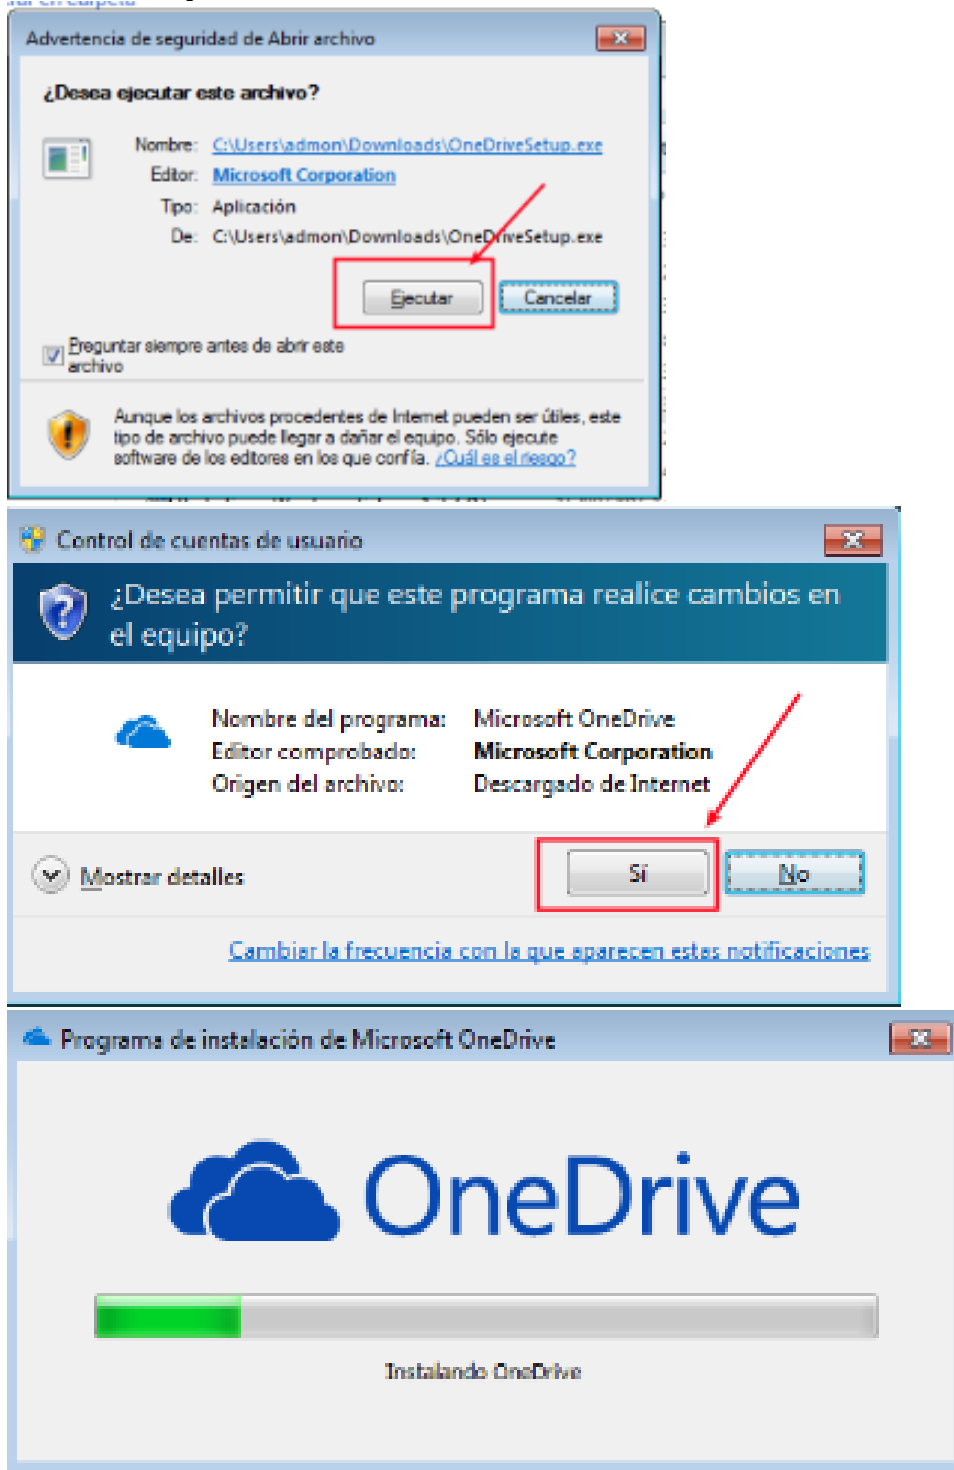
Advertencia de seguridad de Abrir archivo

¿Desea ejecutar este archivo?

Nombre: C:\Users\admon\Downloads\OneDriveSetup.exe
Editor: Microsoft Corporation
Tipo: Aplicación
De: C:\Users\admon\Downloads\OneDriveSetup.exe

Ejecutar Cancelar

Preguntar siempre antes de abrir este archivo

Aunque los archivos procedentes de Internet pueden ser útiles, este tipo de archivo puede llegar a dañar el equipo. Sólo ejecute software de los editores en los que confía. ¿Cuál es el riesgo?

Control de cuentas de usuario

¿Desea permitir que este programa realice cambios en el equipo?

Nombre del programa: Microsoft OneDrive
Editor comprobado: Microsoft Corporation
Origen del archivo: Descargado de Internet

Mostrar detalles

Sí No

Cambiar la frecuencia con la que aparecen estas notificaciones

Programa de instalación de Microsoft OneDrive

OneDrive

Instalando OneDrive